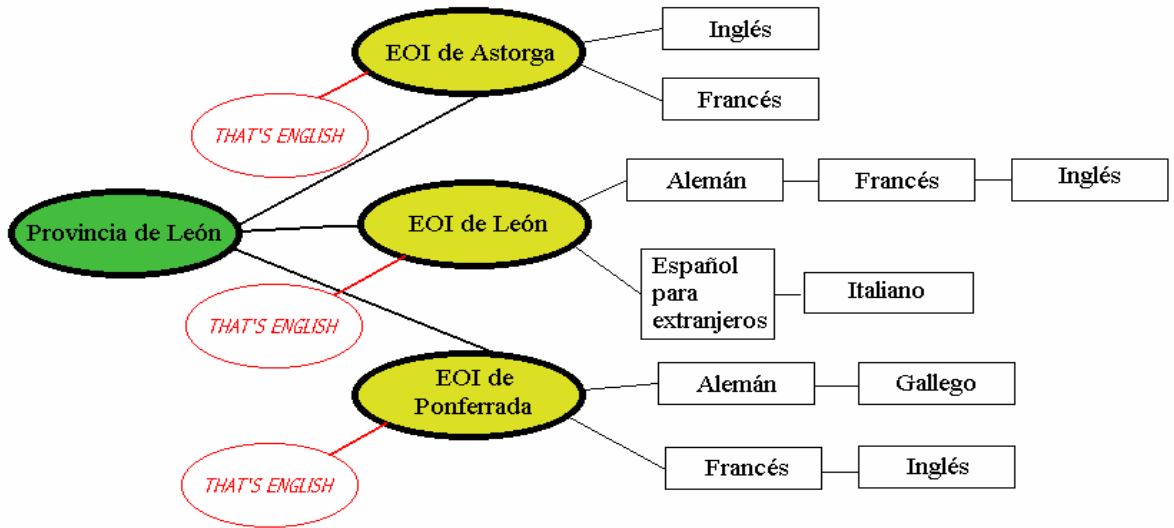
Provincia de León

EOI de Astorga
THAT'S ENGLISH
Inglés
Francés

EOI de León
THAT'S ENGLISH
Alemán
Francés
Inglés
Español para extranjeros
Italiano

EOI de Ponferrada
THAT'S ENGLISH
Alemán
Gallego
Francés
Inglés